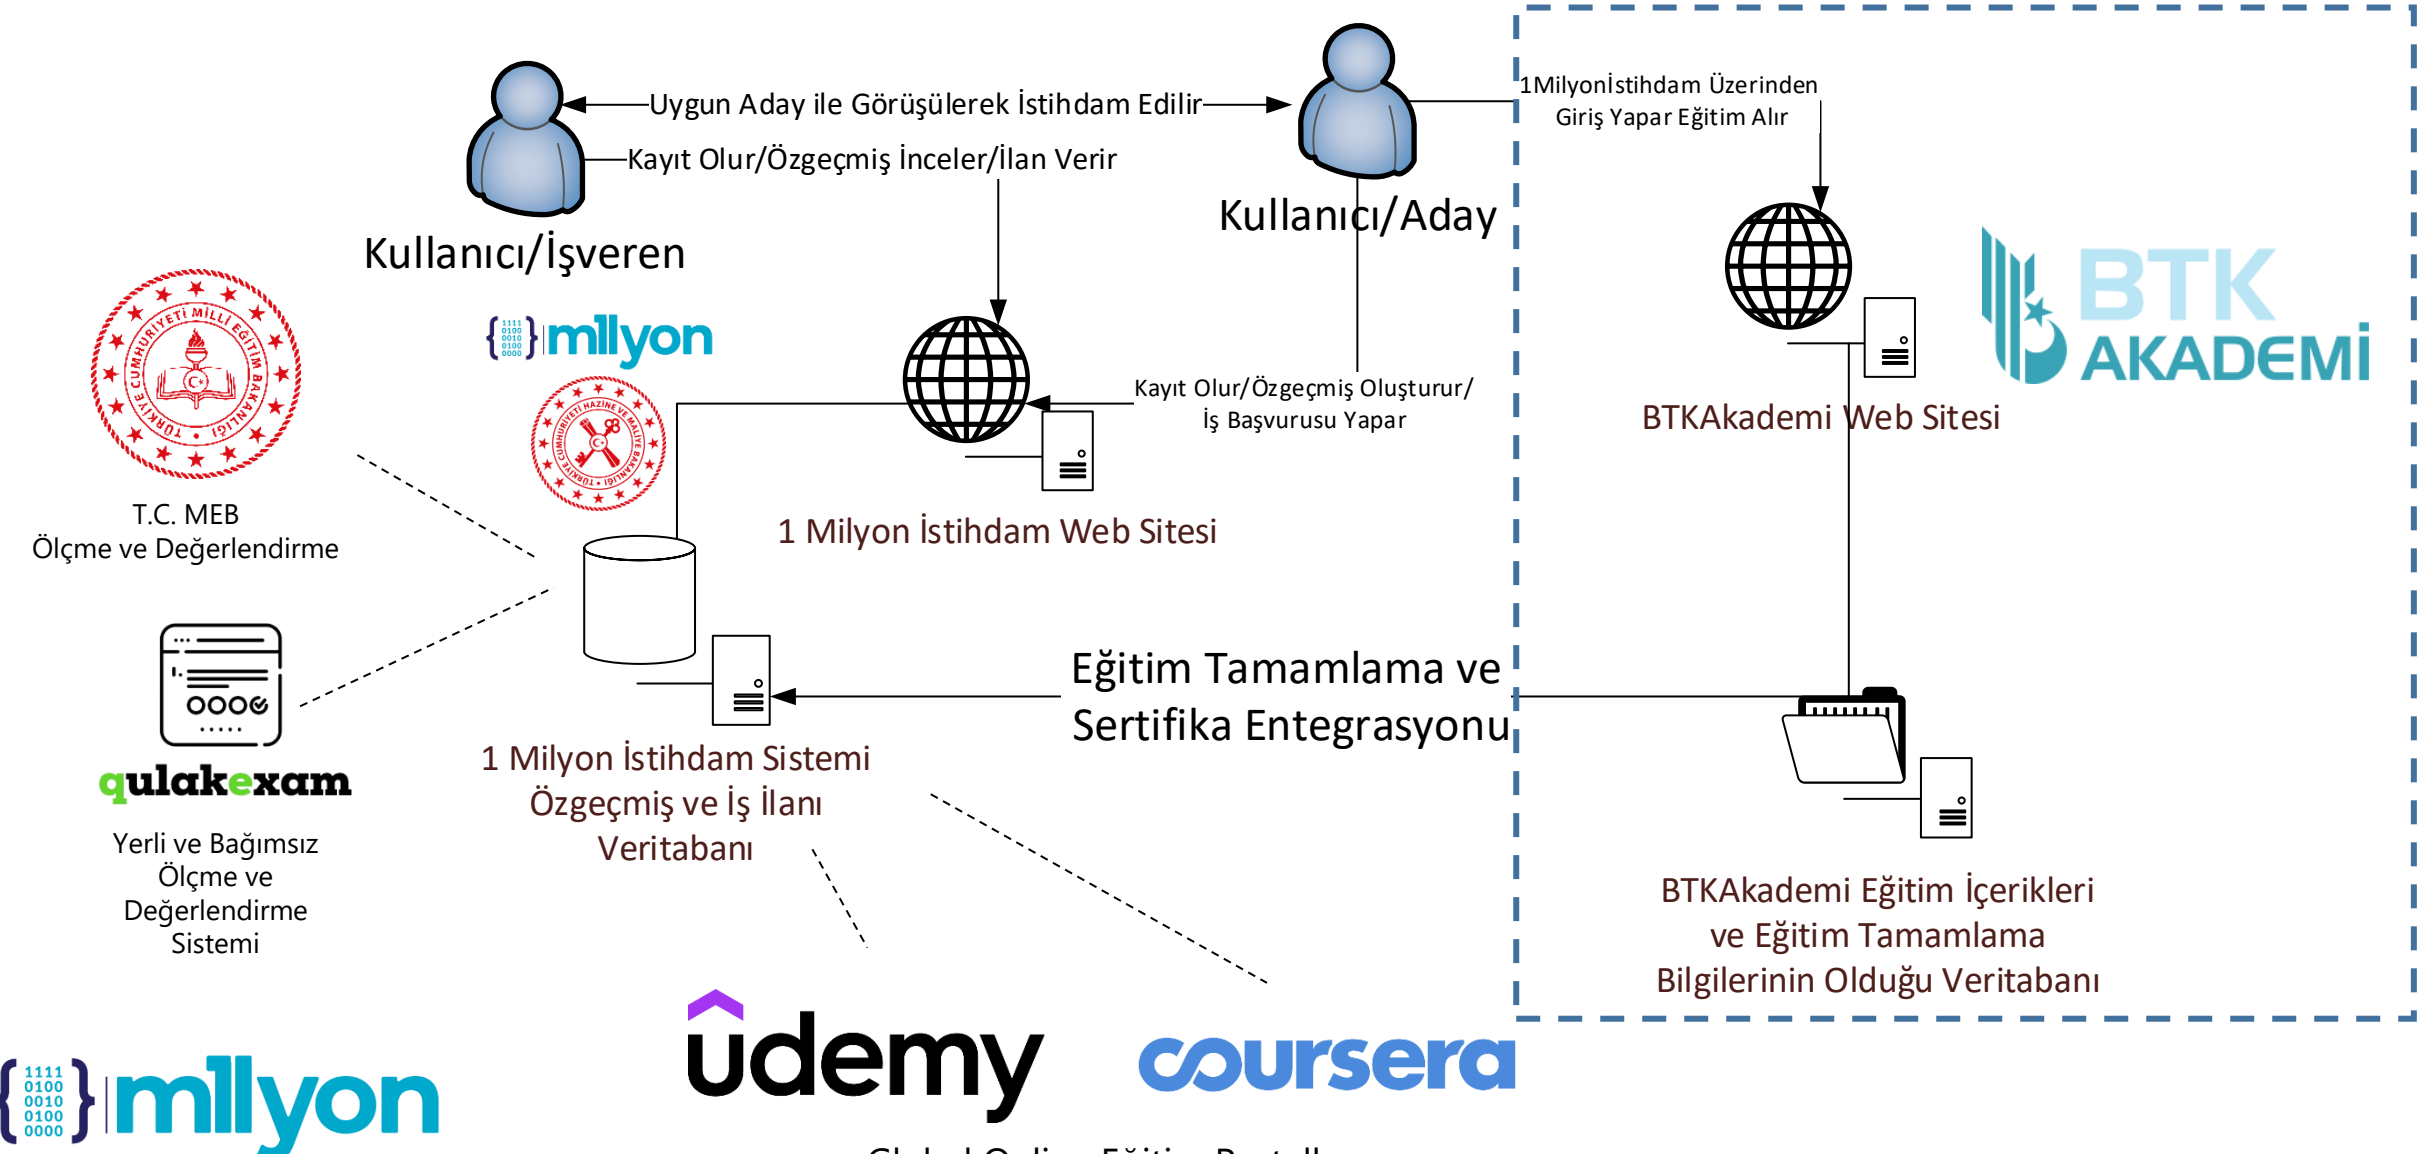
Uygun Aday ile Görüşülerek İstihdam Edilir

Kayıt Olur/Özgeçmiş İnceler/İlan Verir

1Milyonİstihdam Üzerinden Giriş Yapar Eğitim Alır

Kullanıcı/Aday

Kullanıcı/İşveren

T.C. MİLLİ EĞİTİM BAKANLIĞI

1111 0100 0010 0100 0000 millyon

T.C. HAZİNE VE MALİYE BAKANLIĞI

BTK AKADEMİ

Kayıt Olur/Özgeçmiş Oluşturur/ İş Başvurusu Yapar

BTKAkademi Web Sitesi

T.C. MEB
Ölçme ve Değerlendirme

1 Milyon İstihdam Web Sitesi

Eğitim Tamamlama ve Sertifika Entegrasyonu

qulakexam

1 Milyon İstihdam Sistemi Özgeçmiş ve İş İlanı Veritabanı

Yerli ve Bağımsız Ölçme ve Değerlendirme Sistemi

BTKAkademi Eğitim İçerikleri ve Eğitim Tamamlama Bilgilerinin Olduğu Veritabanı

1111 0100 0010 0100 0000 millyon

udemy

coursera

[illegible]